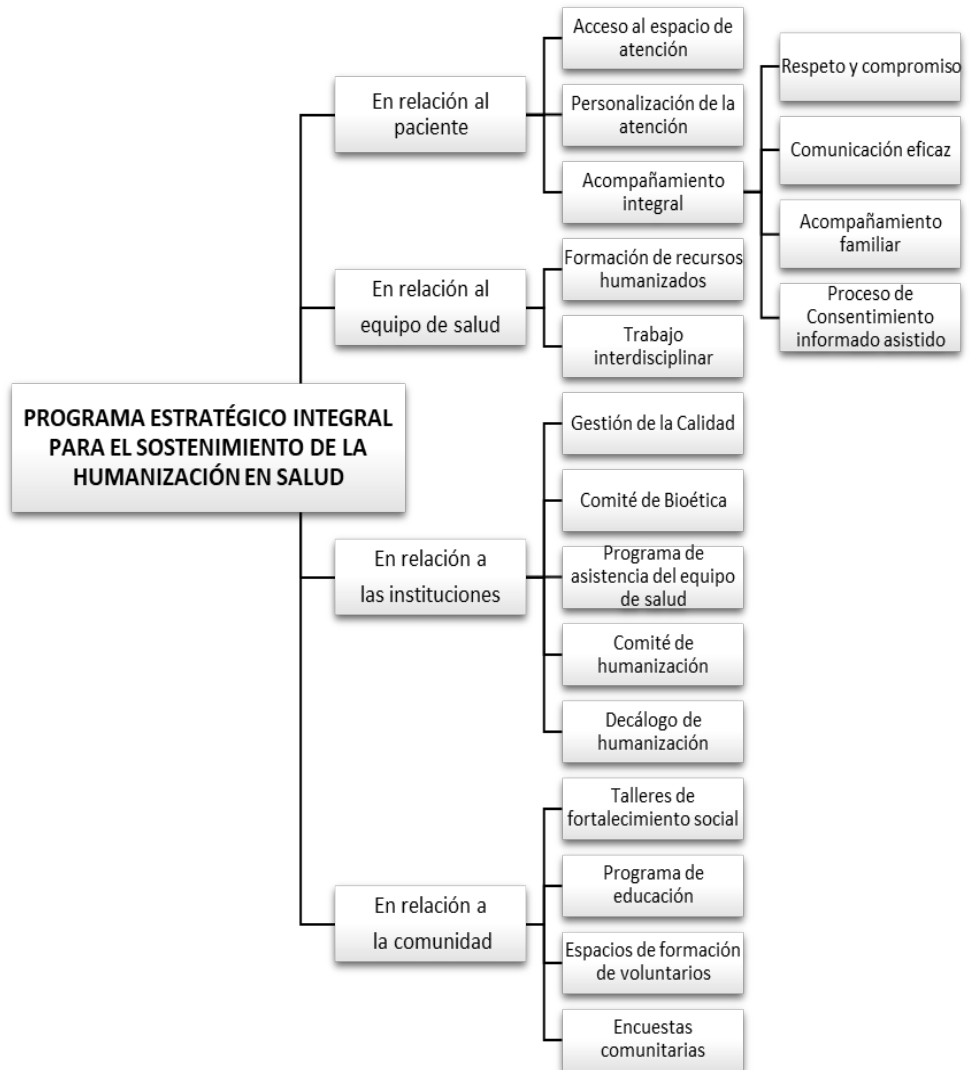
PROGRAMA ESTRATÉGICO INTEGRAL PARA EL SOSTENIMIENTO DE LA HUMANIZACIÓN EN SALUD

En relación al paciente

Acceso al espacio de atención

Personalización de la atención

Acompañamiento integral

Respeto y compromiso

Comunicación eficaz

Acompañamiento familiar

Proceso de Consentimiento informado asistido

En relación al equipo de salud

Formación de recursos humanizados

Trabajo interdisciplinar

En relación a las instituciones

Gestión de la Calidad

Comité de Bioética

Programa de asistencia del equipo de salud

Comité de humanización

Decálogo de humanización

En relación a la comunidad

Talleres de fortalecimiento social

Programa de educación

Espacios de formación de voluntarios

Encuestas comunitarias